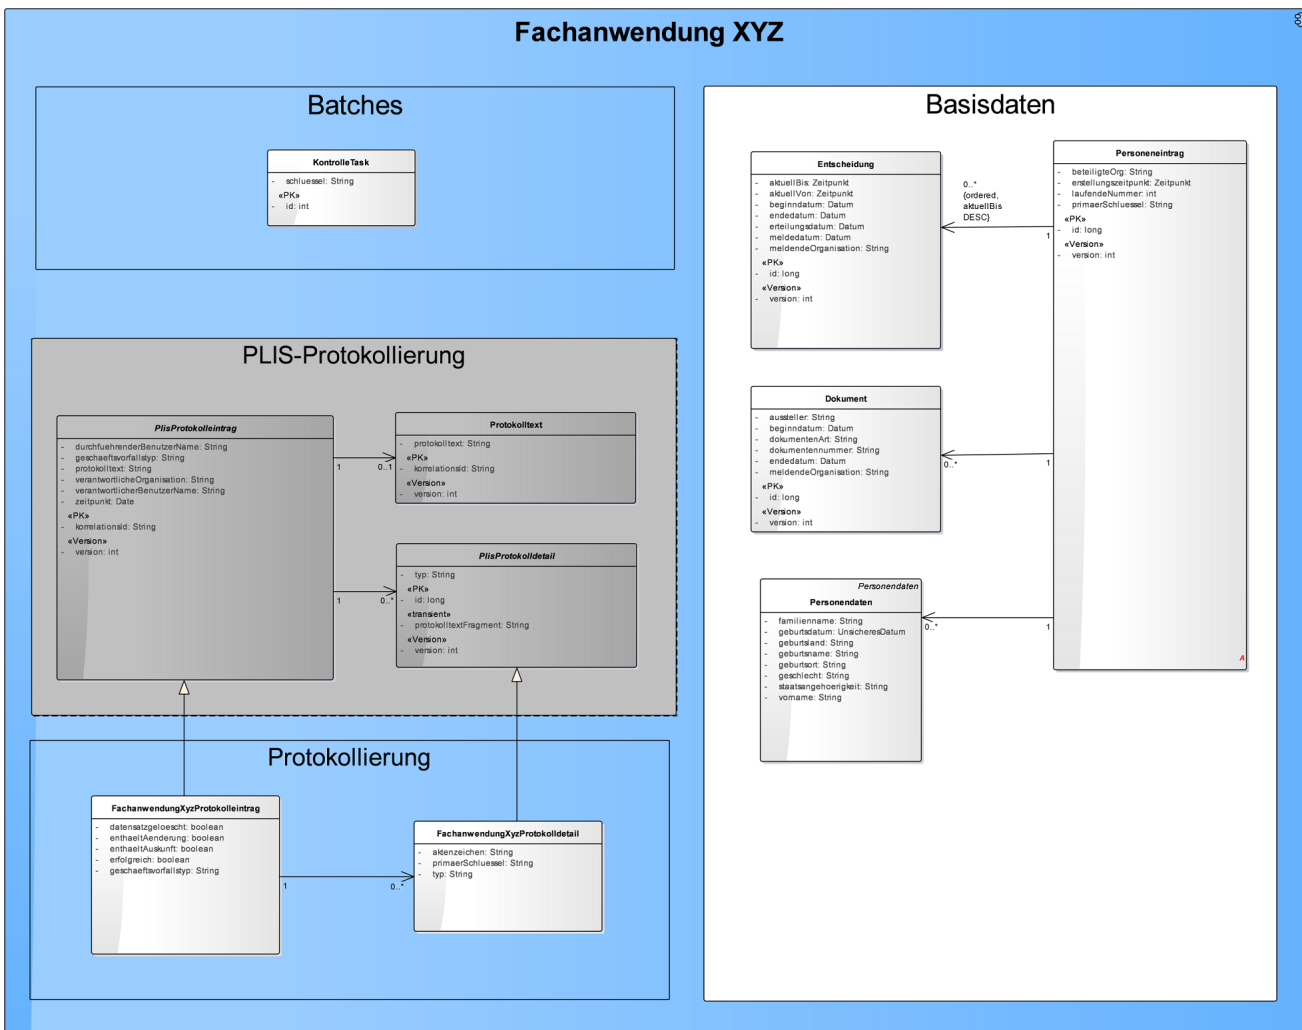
Fachanwendung XYZ

Batches

KontrolleTask
- schluessel: String
«PK»
- id: int

PLIS-Protokollierung

PlisProtokolleintrag
- durchfuehrenderBenutzerName: String
- geschaeftsvorfallstyp: String
- protokolltext: String
- verantwortlicheOrganisation: String
- verantwortlicherBenutzerName: String
- zeitpunkt: Date
«PK»
- korrelationsId: String
«Version»
- version: int

Protokolltext
- protokolltext: String
«PK»
- korrelationsId: String
«Version»
- version: int

1
0..1

PlisProtokolldetail
- typ: String
«PK»
- id: long
«transient»
- protokolltextFragment: String
«Version»
- version: int

1
0..*

Protokollierung

FachanwendungXyzProtokolleintrag
- datensatzgeloescht: boolean
- enthaeltAenderung: boolean
- enthaeltAuskunft: boolean
- erfolgreich: boolean
- geschaeftsvorfallstyp: String

FachanwendungXyzProtokolldetail
- aktenzeichen: String
- primaerSchluessel: String
- typ: String

1
0..*

Basisdaten

Entscheidung
- aktuellBis: Zeitpunkt
- aktuellVon: Zeitpunkt
- beginndatum: Datum
- endedatum: Datum
- erteilungsdatum: Datum
- meldedatum: Datum
- meldendeOrganisation: String
«PK»
- id: long
«Version»
- version: int

0..*
{ordered, aktuellBis DESC}
1

Personeneintrag
- beteiligteOrg: String
- erstellungszeitpunkt: Zeitpunkt
- laufendeNummer: int
- primaerSchluessel: String
«PK»
- id: long
«Version»
- version: int

Dokument
- aussteller: String
- beginndatum: Datum
- dokumentenArt: String
- dokumentennummer: String
- endedatum: Datum
- meldendeOrganisation: String
«PK»
- id: long
«Version»
- version: int

0..*
1

Personendaten
Personendaten
- familienname: String
- geburtsdatum: UnsicheresDatum
- geburtsland: String
- geburtsname: String
- geburtsort: String
- geschlecht: String
- staatsangehoerigkeit: String
- vorname: String

0..*
1